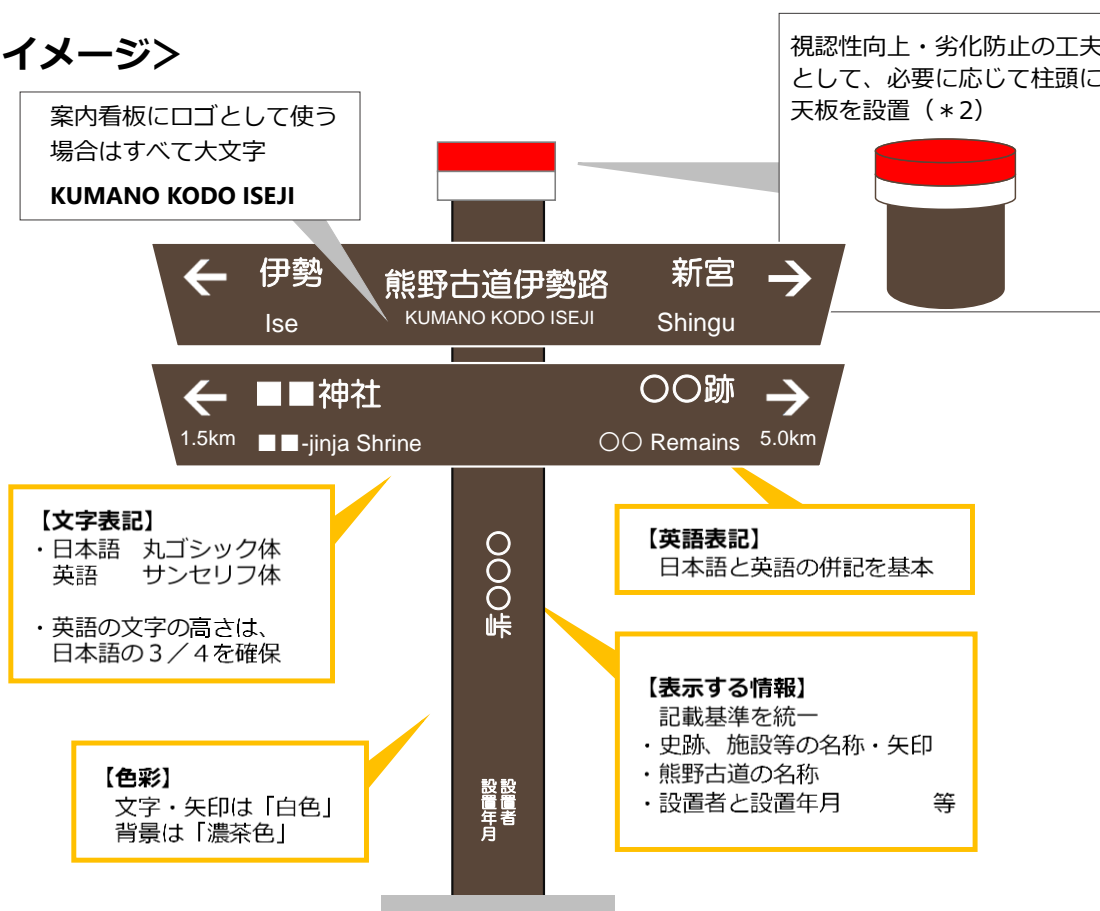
イメージ＞

案内看板にロゴとして使う場合はすべて大文字
KUMANO KODO ISEJI

視認性向上・劣化防止の工夫として、必要に応じて柱頭に天板を設置（＊2）

← 伊勢 Ise
熊野古道伊勢路 KUMANO KODO ISEJI
新宮 Shingu →

← ■■神社 1.5km ■■-jinja Shrine
〇〇跡 → 〇〇 Remains 5.0km

〇〇〇峠

設置者
設置年月

【文字表記】
・日本語　丸ゴシック体
　英語　　サンセリフ体

・英語の文字の高さは、日本語の３／４を確保

【英語表記】
日本語と英語の併記を基本

【表示する情報】
記載基準を統一
・史跡、施設等の名称・矢印
・熊野古道の名称
・設置者と設置年月　　　　等

【色彩】
文字・矢印は「白色」
背景は「濃茶色」